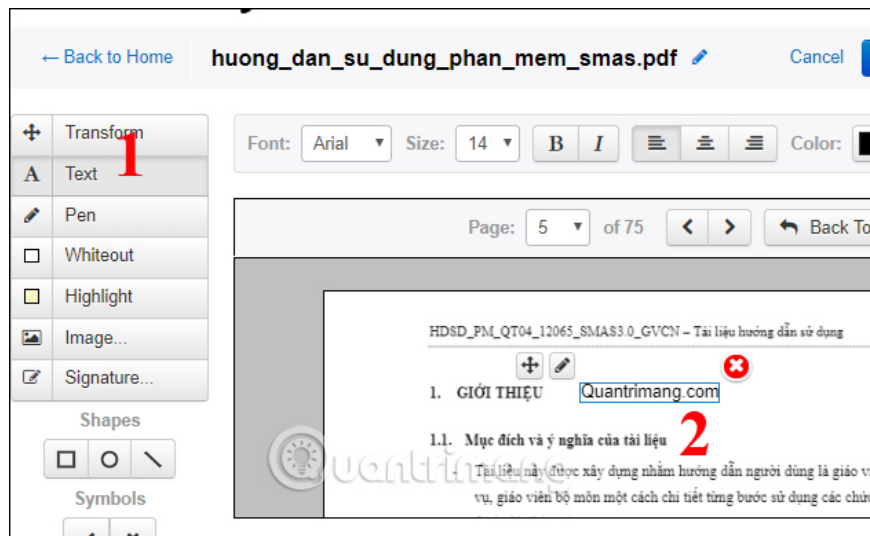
← Back to Home huong_dan_su_dung_phan_mem_smas.pdf Cancel

Transform
Text 1
Pen
Whiteout
Highlight
Image...
Signature...
Shapes
Symbols

Font: Arial Size: 14 B I Color:

Page: 5 of 75 Back To

HDSD_PM_QT04_12065_SMAS3.0_GVCN – Tài liệu hướng dẫn sử dụng

1. GIỚI THIỆU Quantrimang.com

1.1. Mục đích và ý nghĩa của tài liệu 2

Tài liệu này được xây dựng nhằm hướng dẫn người dùng là giáo v vụ, giáo viên bộ môn một cách chi tiết từng bước sử dụng các chức

Quantrimang